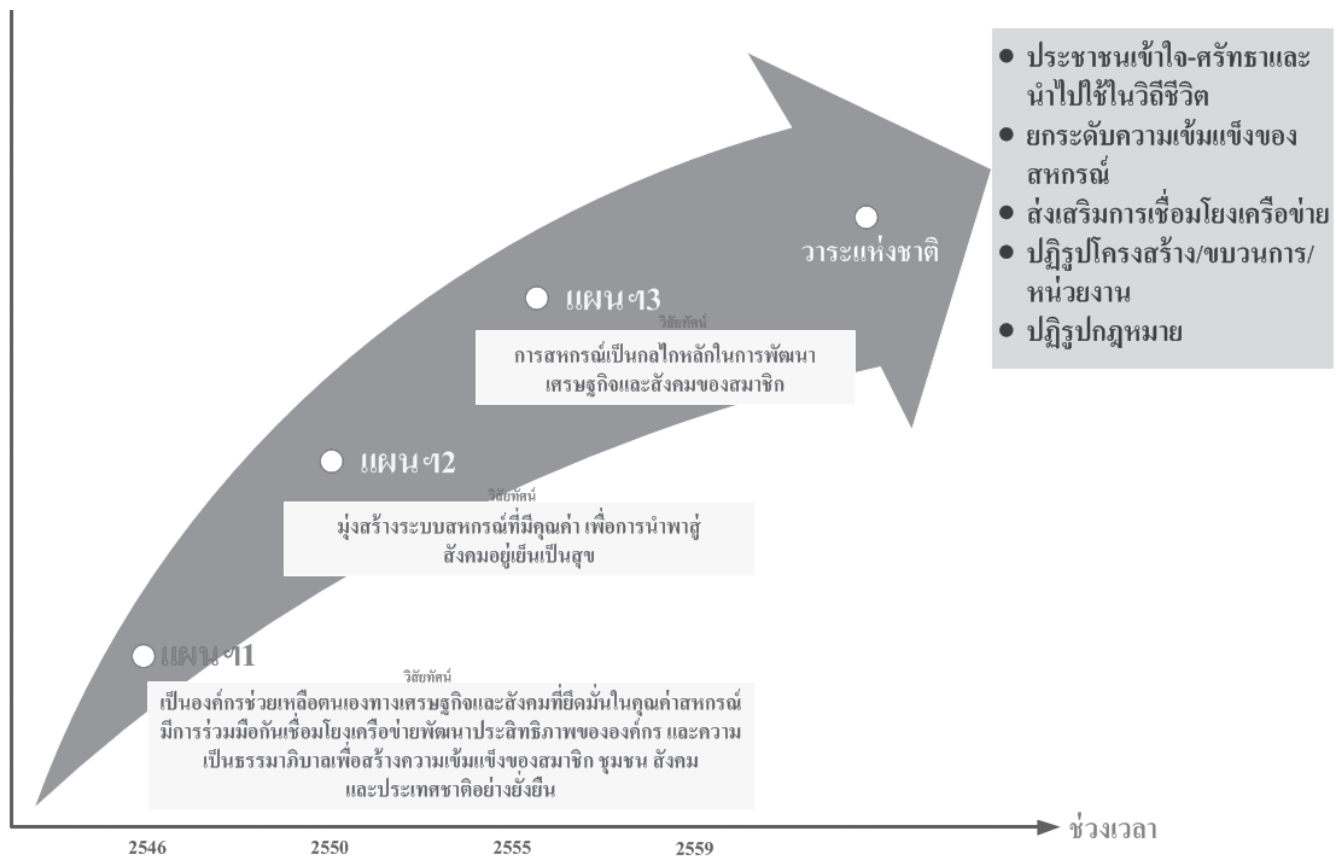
● ประชาชนเข้าใจ-ศรัทธาและนำไปใช้ในวิถีชีวิต
● ยกระดับความเข้มแข็งของสหกรณ์
● ส่งเสริมการเชื่อมโยงเครือข่าย
● ปฏิรูปโครงสร้าง/ขบวนการ/หน่วยงาน
● ปฏิรูปกฎหมาย

วาระแห่งชาติ

แผนฯ13
วิสัยทัศน์
การสหกรณ์เป็นกลไกหลักในการพัฒนาเศรษฐกิจและสังคมของสมาชิก

แผนฯ12
วิสัยทัศน์
มุ่งสร้างระบบสหกรณ์ที่มีคุณค่า เพื่อการนำพาสู่สังคมอยู่เย็นเป็นสุข

แผนฯ11
วิสัยทัศน์
เป็นองค์กรช่วยเหลือตนเองทางเศรษฐกิจและสังคมที่ยึดมั่นในคุณค่าสหกรณ์ มีการร่วมมือกันเชื่อมโยงเครือข่ายพัฒนาประสิทธิภาพขององค์กร และความเป็นธรรมาภิบาลเพื่อสร้างความเข้มแข็งของสมาชิก ชุมชน สังคม และประเทศชาติอย่างยั่งยืน

ช่วงเวลา

2546 2550 2555 2559